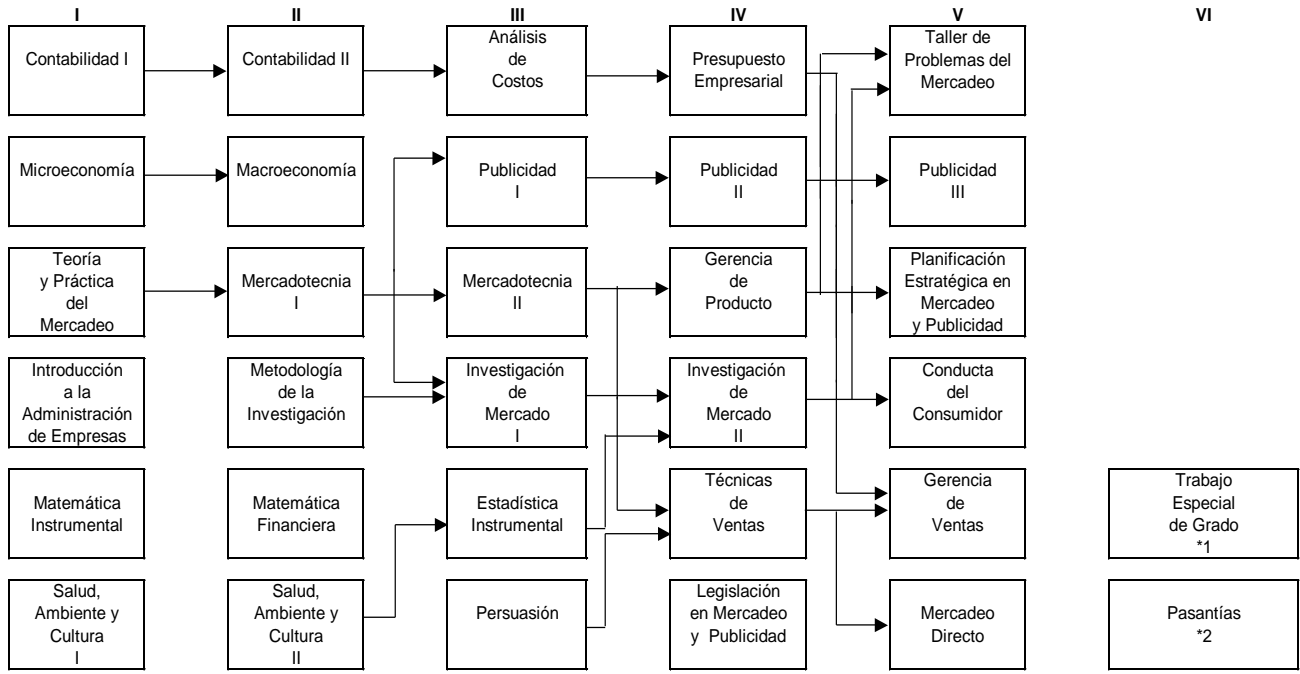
I

Contabilidad I

Microeconomía

Teoría y Práctica del Mercadeo

Introducción a la Administración de Empresas

Matemática Instrumental

Salud, Ambiente y Cultura I

II

Contabilidad II

Macroeconomía

Mercadotecnia I

Metodología de la Investigación

Matemática Financiera

Salud, Ambiente y Cultura II

III

Análisis de Costos

Publicidad I

Mercadotecnia II

Investigación de Mercado I

Estadística Instrumental

Persuasión

IV

Presupuesto Empresarial

Publicidad II

Gerencia de Producto

Investigación de Mercado II

Técnicas de Ventas

Legislación en Mercadeo y Publicidad

V

Taller de Problemas del Mercadeo

Publicidad III

Planificación Estratégica en Mercadeo y Publicidad

Conducta del Consumidor

Gerencia de Ventas

Mercadeo Directo

VI

Trabajo Especial de Grado *1

Pasantías *2